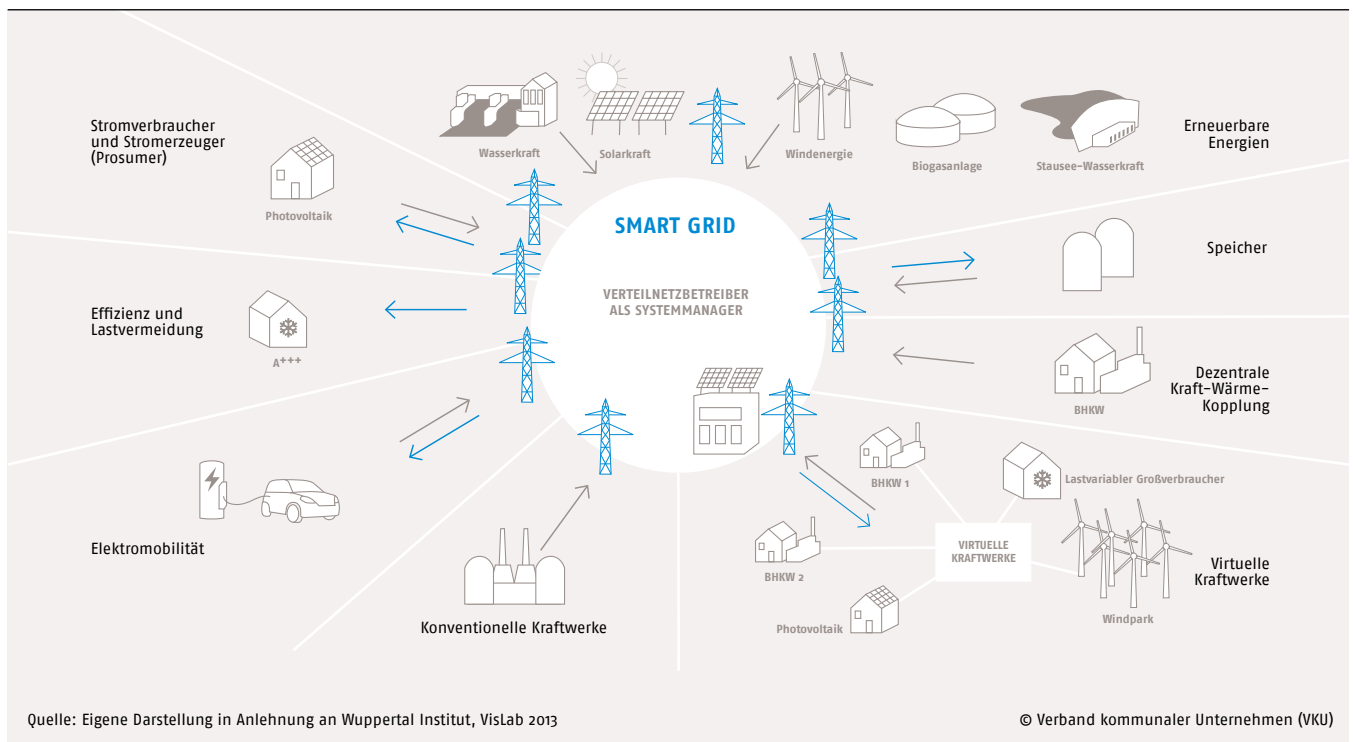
Wasserkraft
Solarkraft
Windenergie
Biogasanlage
Stausee-Wasserkraft
Erneuerbare Energien

Stromverbraucher und Stromerzeuger (Prosumer)
Photovoltaik

SMART GRID
VERTEILNETZBETREIBER ALS SYSTEMMANAGER

Speicher

Effizienz und Lastvermeidung
A$^{+++}$

Dezentrale Kraft-Wärme-Kopplung
BHKW

BHKW 1
Lastvariabler Großverbraucher

Elektromobilität

VIRTUELLE KRAFTWERKE
BHKW 2
Photovoltaik
Windpark
Virtuelle Kraftwerke

Konventionelle Kraftwerke

Quelle: Eigene Darstellung in Anlehnung an Wuppertal Institut, VisLab 2013
© Verband kommunaler Unternehmen (VKU)